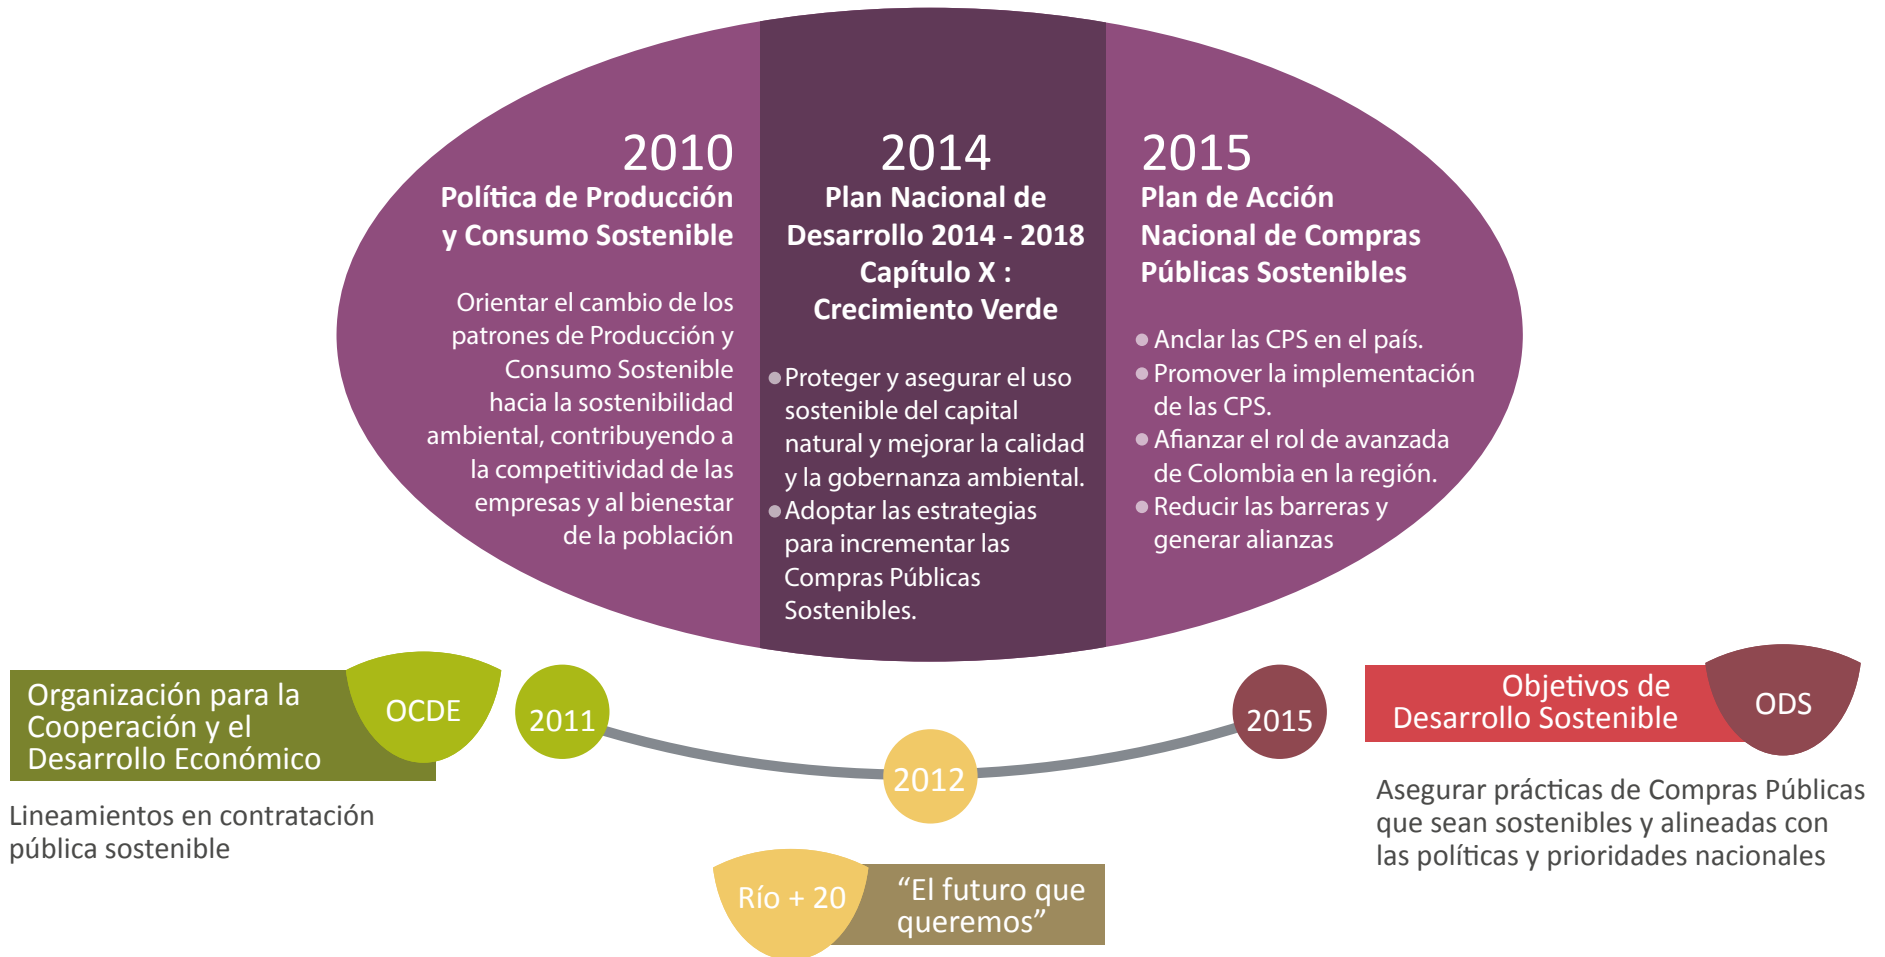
2010
Política de Producción y Consumo Sostenible

Orientar el cambio de los patrones de Producción y Consumo Sostenible hacia la sostenibilidad ambiental, contribuyendo a la competitividad de las empresas y al bienestar de la población

2014
Plan Nacional de Desarrollo 2014 - 2018 Capítulo X : Crecimiento Verde

• Proteger y asegurar el uso sostenible del capital natural y mejorar la calidad y la gobernanza ambiental.
• Adoptar las estrategias para incrementar las Compras Públicas Sostenibles.

2015
Plan de Acción Nacional de Compras Públicas Sostenibles

• Anclar las CPS en el país.
• Promover la implementación de las CPS.
• Afianzar el rol de avanzada de Colombia en la región.
• Reducir las barreras y generar alianzas

Organización para la Cooperación y el Desarrollo Económico
OCDE
2011
Lineamientos en contratación pública sostenible

2012
Río + 20
"El futuro que queremos"

2015
Objetivos de Desarrollo Sostenible
ODS
Asegurar prácticas de Compras Públicas que sean sostenibles y alineadas con las políticas y prioridades nacionales